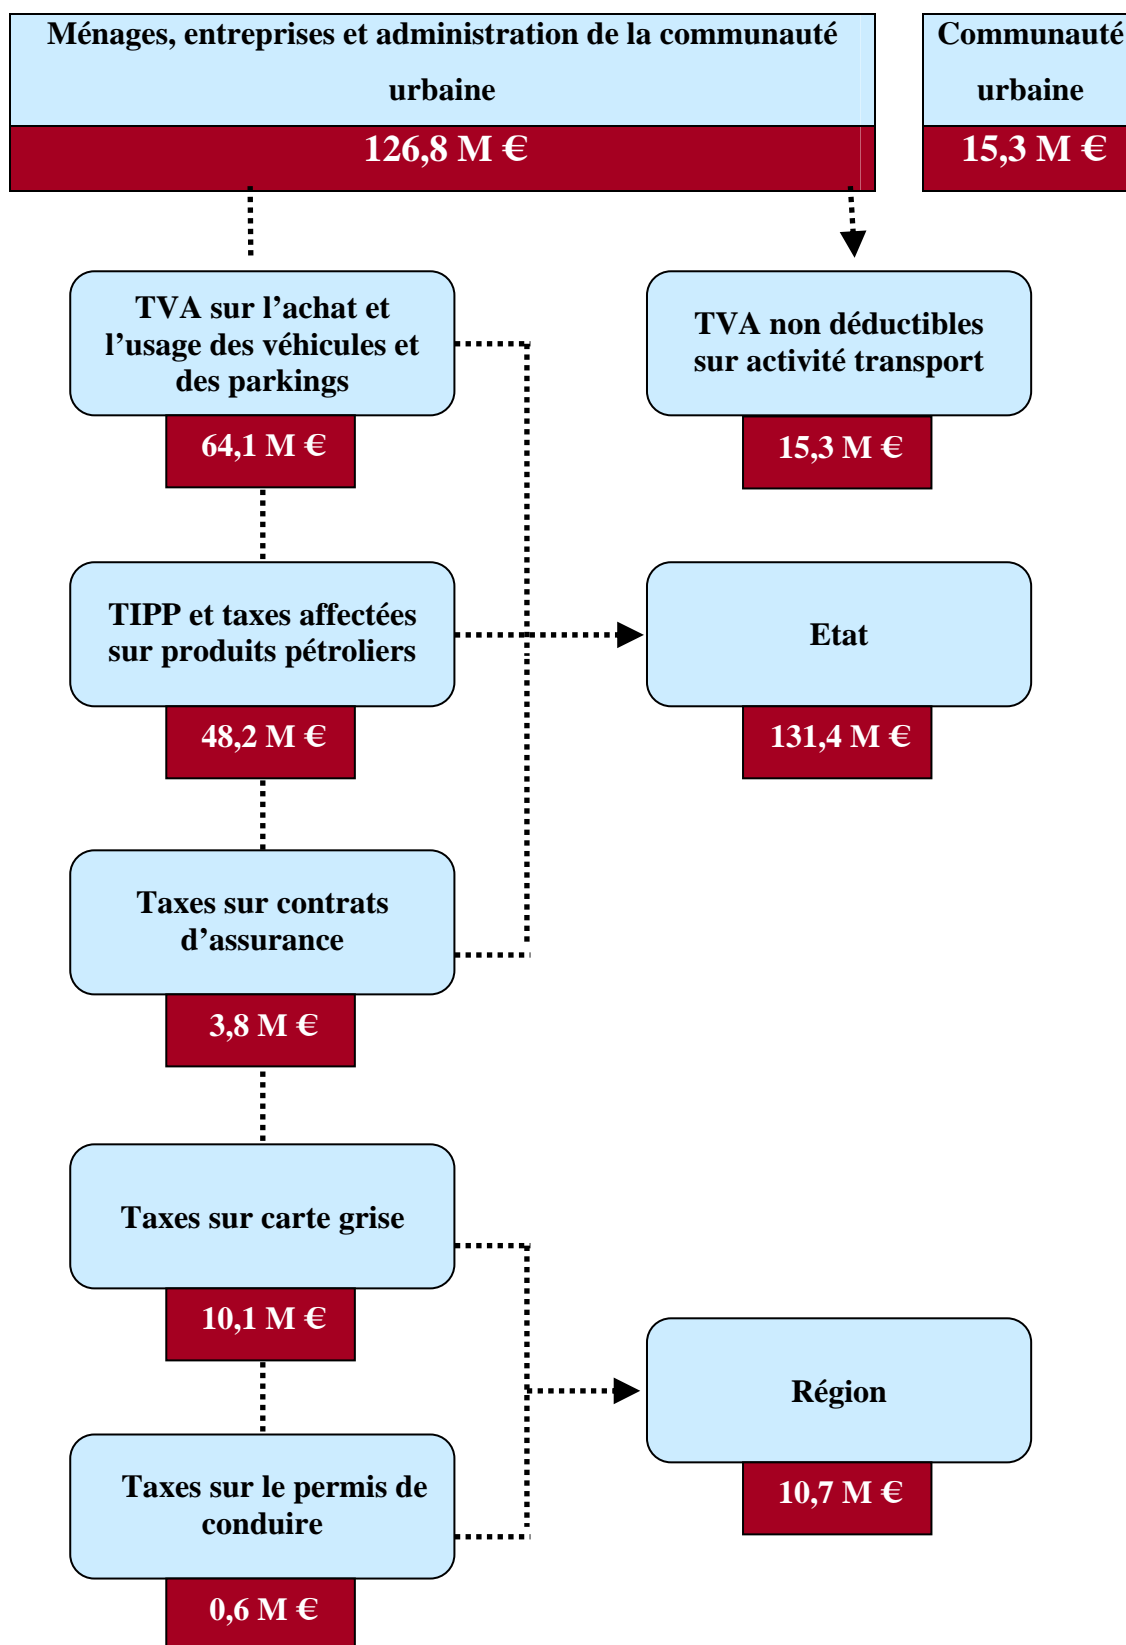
Ménages, entreprises et administration de la communauté urbaine

126,8 M €

Communauté urbaine

15,3 M €

TVA sur l'achat et l'usage des véhicules et des parkings

64,1 M €

TVA non déductibles sur activité transport

15,3 M €

TIPP et taxes affectées sur produits pétroliers

48,2 M €

Etat

131,4 M €

Taxes sur contrats d'assurance

3,8 M €

Taxes sur carte grise

10,1 M €

Région

10,7 M €

Taxes sur le permis de conduire

0,6 M €